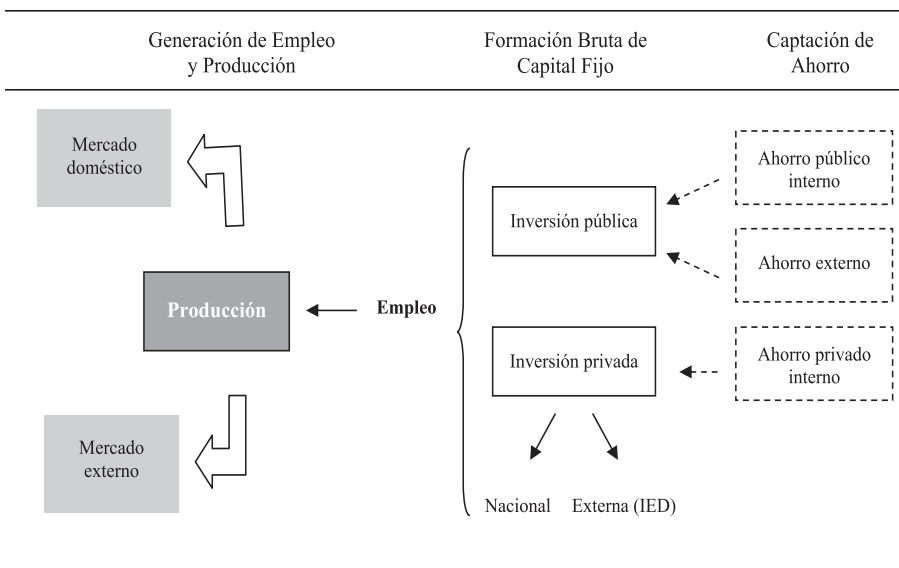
| Generación de Empleo y Producción | Formación Bruta de Capital Fijo | Captación de Ahorro |
|---|---|---|

Mercado doméstico

Producción

Empleo

Mercado externo

Inversión pública

Inversión privada

Nacional

Externa (IED)

Ahorro público interno

Ahorro externo

Ahorro privado interno